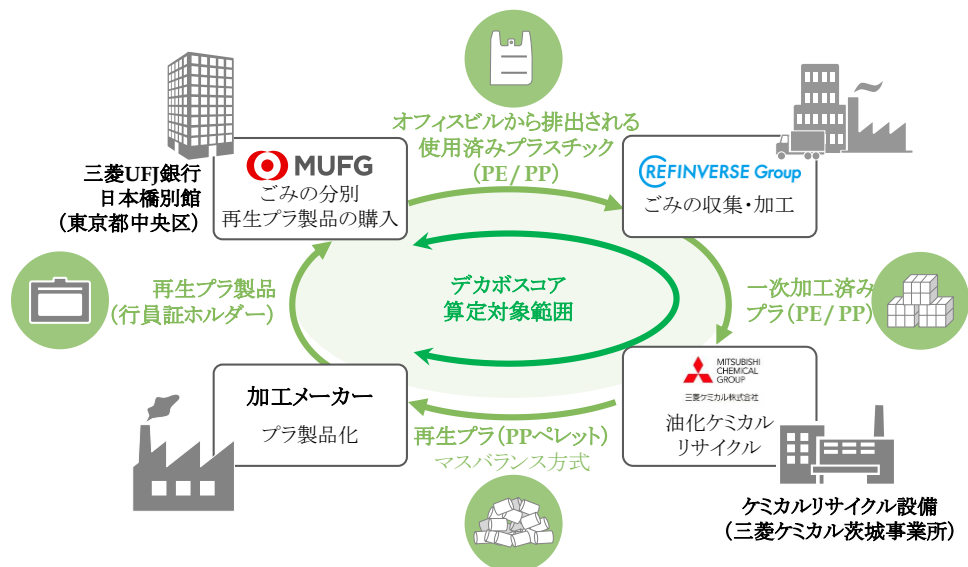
三菱UFJ銀行
日本橋別館
（東京都中央区）

MUFG
ごみの分別
再生プラ製品の購入

オフィスビルから排出される
使用済みプラスチック
（PE/PP）

REFINVERSE Group
ごみの収集・加工

一次加工済み
プラ（PE/PP）

MITSUBISHI CHEMICAL GROUP
三菱ケミカル株式会社
油化ケミカル
リサイクル

ケミカルリサイクル設備
（三菱ケミカル茨城事業所）

再生プラ（PPペレット）
マスバランス方式

加工メーカー
プラ製品化

再生プラ製品
（行員証ホルダー）

デカボスコア
算定対象範囲